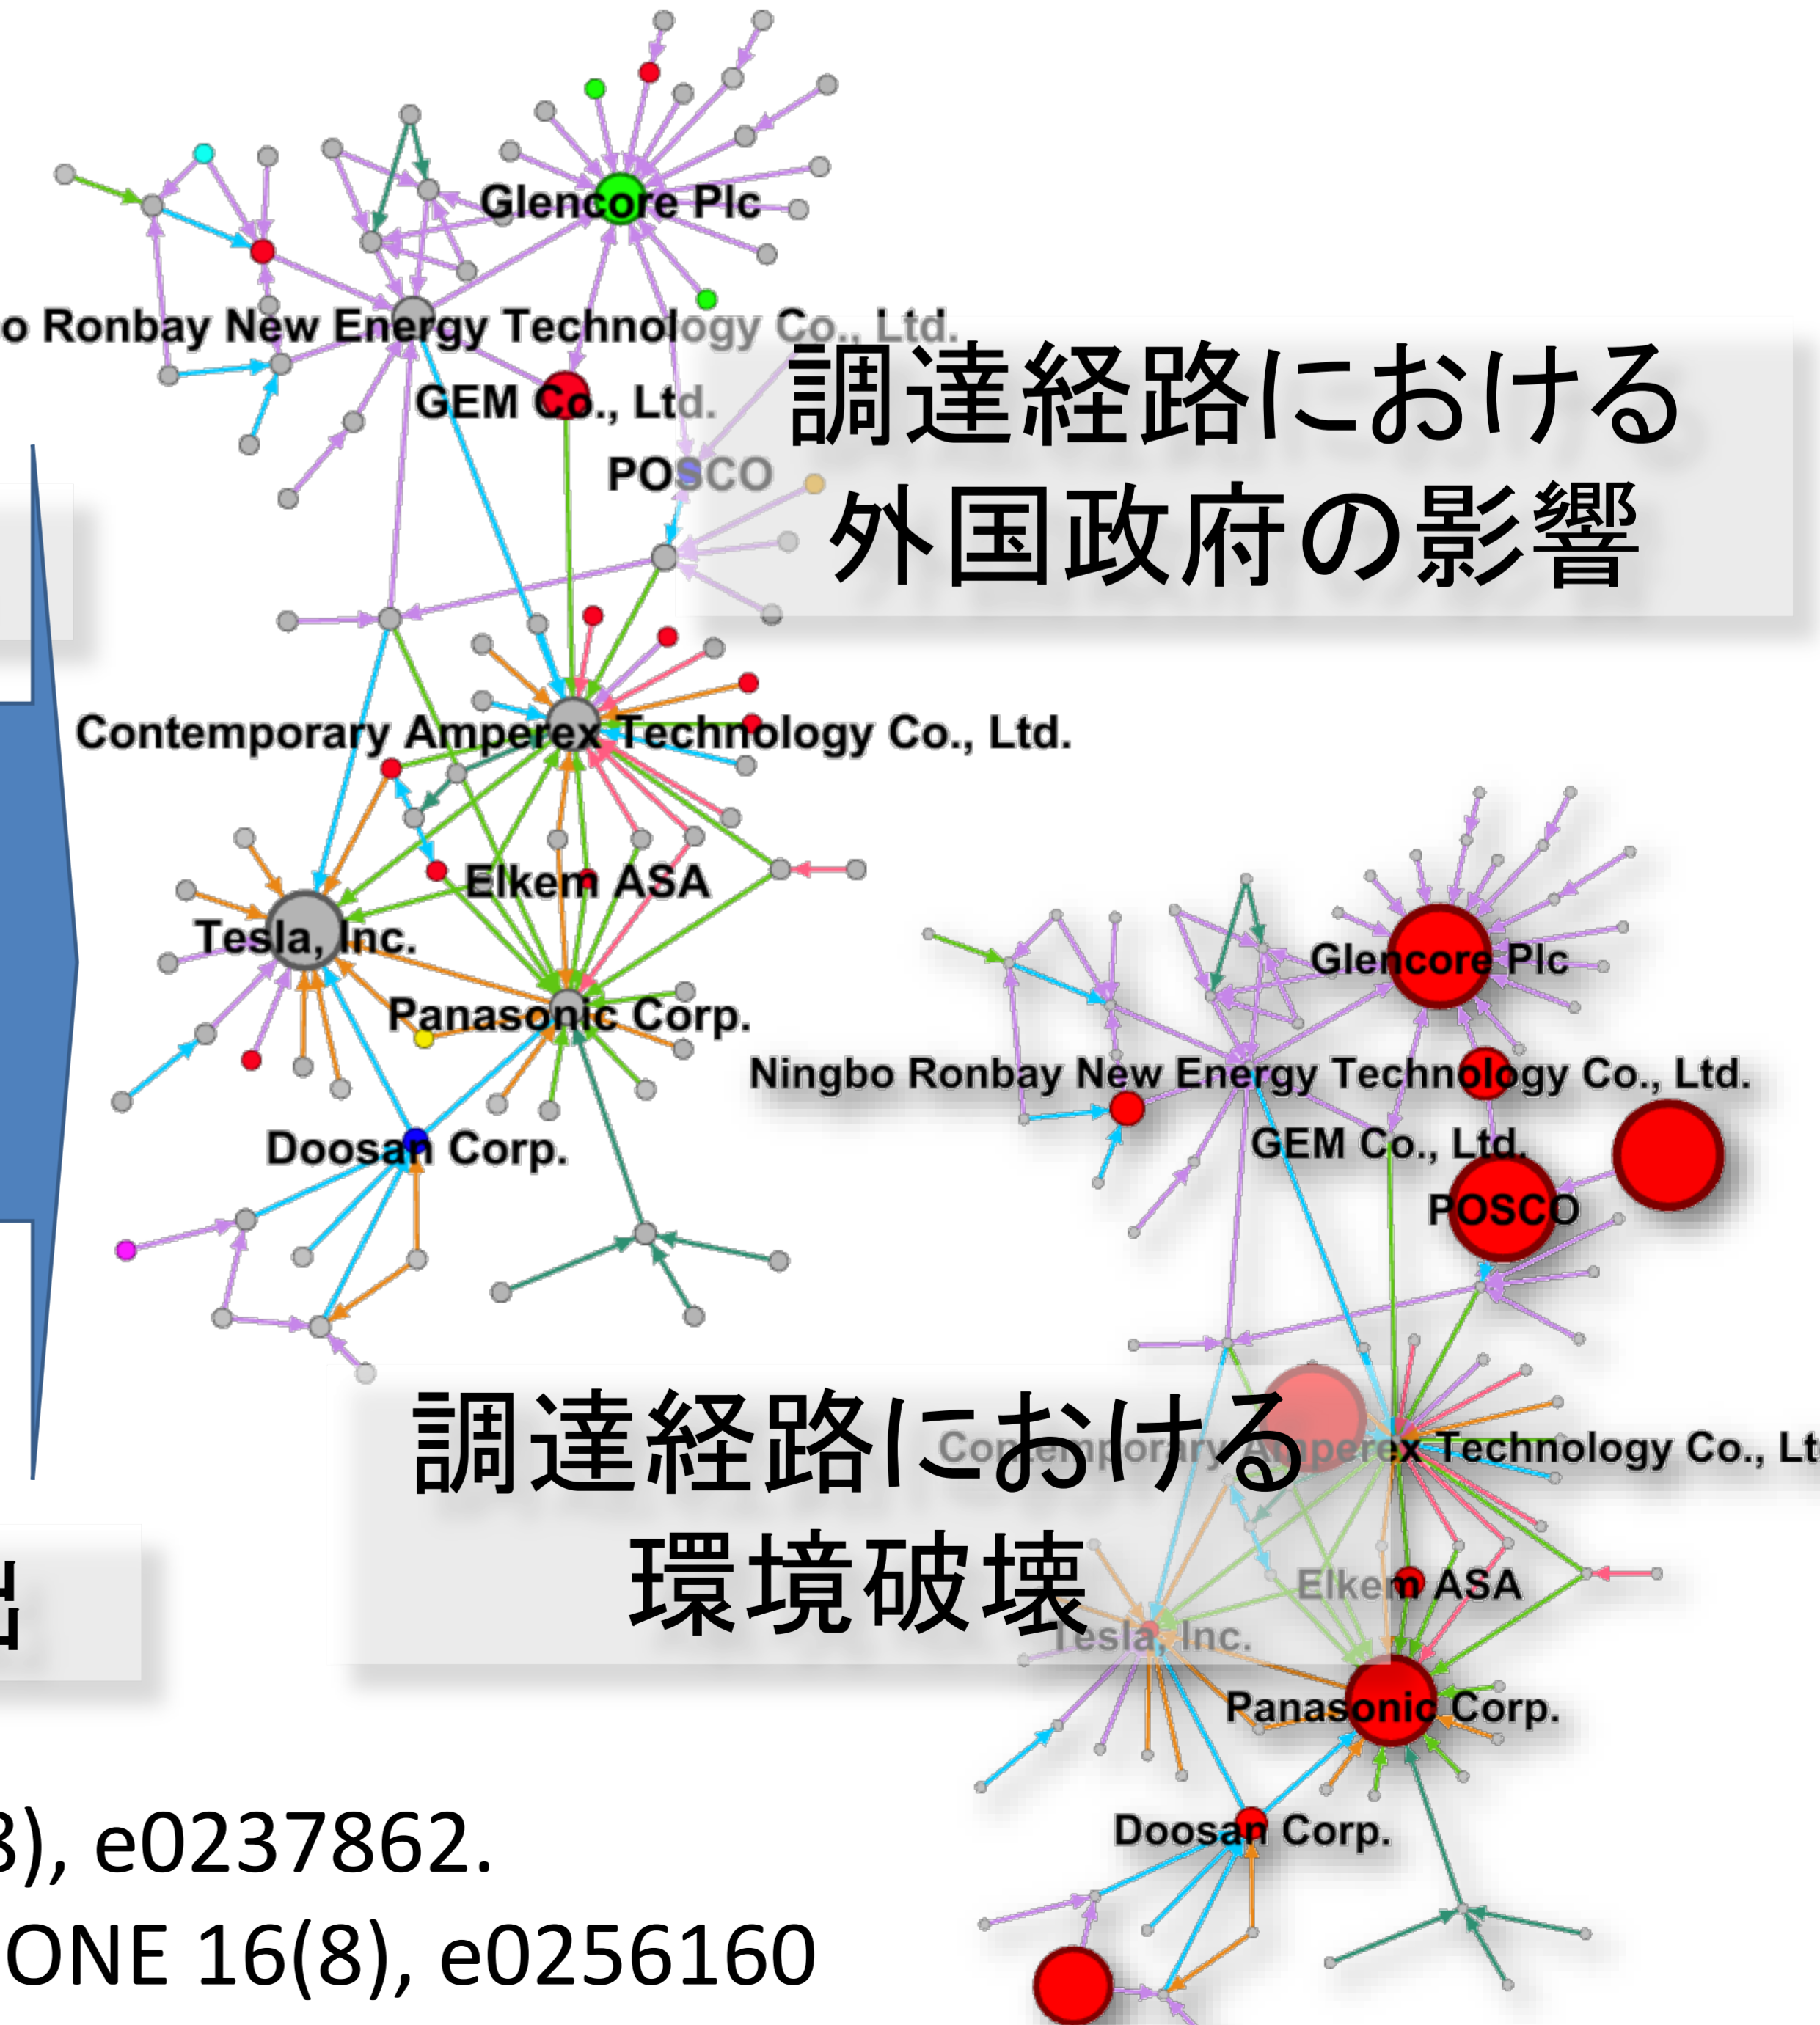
Glencore Plc
o Ronbay New Energy Technology Co., Ltd.
GEM Co., Ltd.
POSCO

調達経路における
外国政府の影響

Contemporary Amperex Technology Co., Ltd.
Elkem ASA
Tesla, Inc.
Panasonic Corp.
Doosan Corp.

Glencore Plc
Ningbo Ronbay New Energy Technology Co., Ltd.
GEM Co., Ltd.
POSCO

調達経路における
環境破壊

Contemporary Amperex Technology Co., Lt
Elkem ASA
Tesla, Inc.
Panasonic Corp.
Doosan Corp.

出

3), e0237862.
ONE 16(8), e0256160